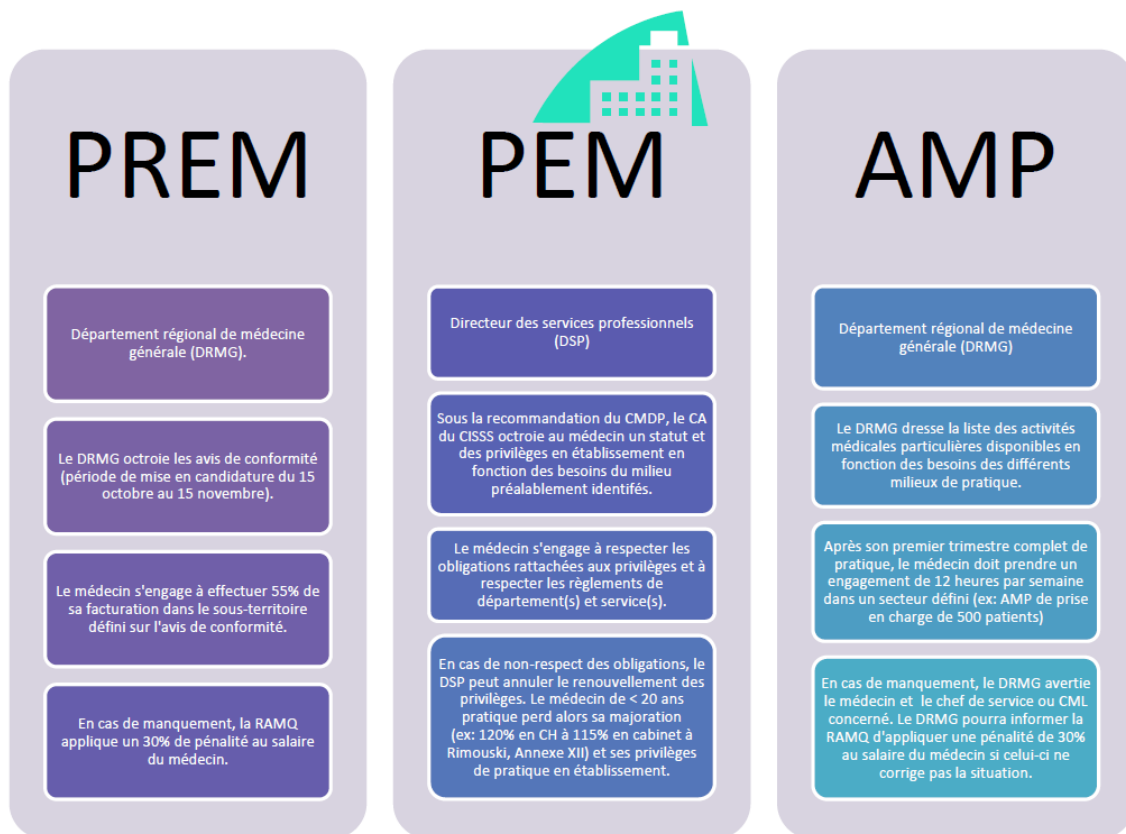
PREM

Département régional de médecine générale (DRMG).

Le DRMG octroie les avis de conformité (période de mise en candidature du 15 octobre au 15 novembre).

Le médecin s'engage à effectuer 55% de sa facturation dans le sous-territoire défini sur l'avis de conformité.

En cas de manquement, la RAMQ applique un 30% de pénalité au salaire du médecin.

PEM

Directeur des services professionnels (DSP)

Sous la recommandation du CMDP, le CA du CISSS octroie au médecin un statut et des privilèges en établissement en fonction des besoins du milieu préalablement identifés.

Le médecin s'engage à respecter les obligations rattachées aux privilèges et à respecter les règlements de département(s) et service(s).

En cas de non-respect des obligations, le DSP peut annuler le renouvellement des privilèges. Le médecin de < 20 ans pratique perd alors sa majoration (ex: 120% en CH à 115% en cabinet à Rimouski, Annexe XII) et ses privilèges de pratique en établissement.

AMP

Département régional de médecine générale (DRMG)

Le DRMG dresse la liste des activités médicales particulières disponibles en fonction des besoins des différents milieux de pratique.

Après son premier trimestre complet de pratique, le médecin doit prendre un engagement de 12 heures par semaine dans un secteur défini (ex: AMP de prise en charge de 500 patients)

En cas de manquement, le DRMG avertie le médecin et le chef de service ou CML concerné. Le DRMG pourra informer la RAMQ d'appliquer une pénalité de 30% au salaire du médecin si celui-ci ne corrige pas la situation.